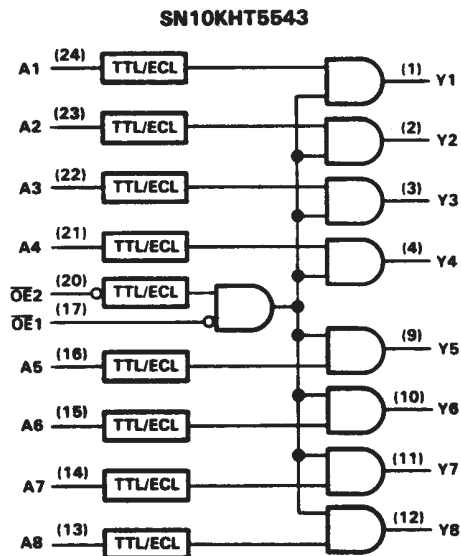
SN10KHT5543

A1 (24) TTL/ECL
(1) Y1
A2 (23) TTL/ECL
(2) Y2
A3 (22) TTL/ECL
(3) Y3
A4 (21) TTL/ECL
(4) Y4
$\overline{OE2}$ (20) TTL/ECL
$\overline{OE1}$ (17)
A5 (16) TTL/ECL
(9) Y5
A6 (15) TTL/ECL
(10) Y6
A7 (14) TTL/ECL
(11) Y7
A8 (13) TTL/ECL
(12) Y8